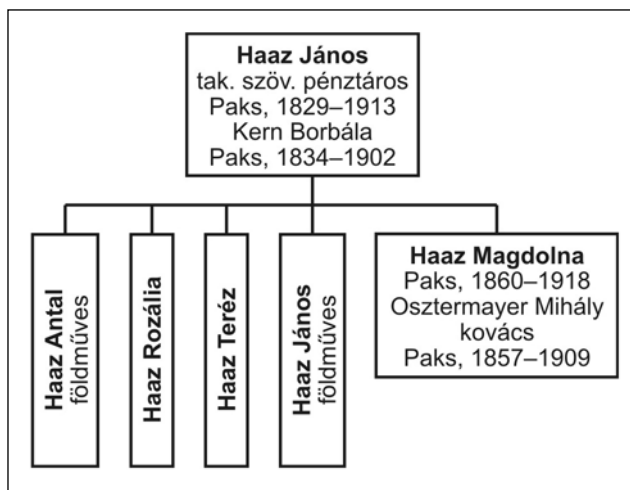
Haaz János
tak. szöv. pénztáros
Paks, 1829–1913
Kern Borbála
Paks, 1834–1902

Haaz Antal
földműves

Haaz Rozália

Haaz Teréz

Haaz János
földműves

Haaz Magdolna
Paks, 1860–1918
Osztermayer Mihály
kovács
Paks, 1857–1909